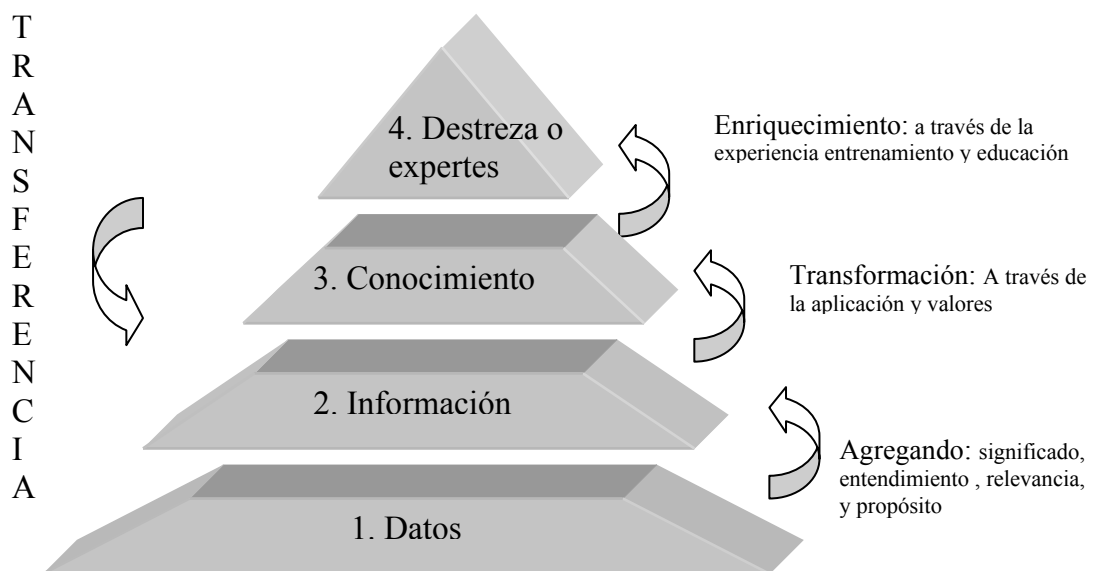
T
R
A
N
S
F
E
R
E
N
C
I
A

4. Destreza o expertes

Enriquecimiento: a través de la experiencia entrenamiento y educación

3. Conocimiento

Transformación: A través de la aplicación y valores

2. Información

Agregando: significado, entendimiento , relevancia, y propósito

1. Datos